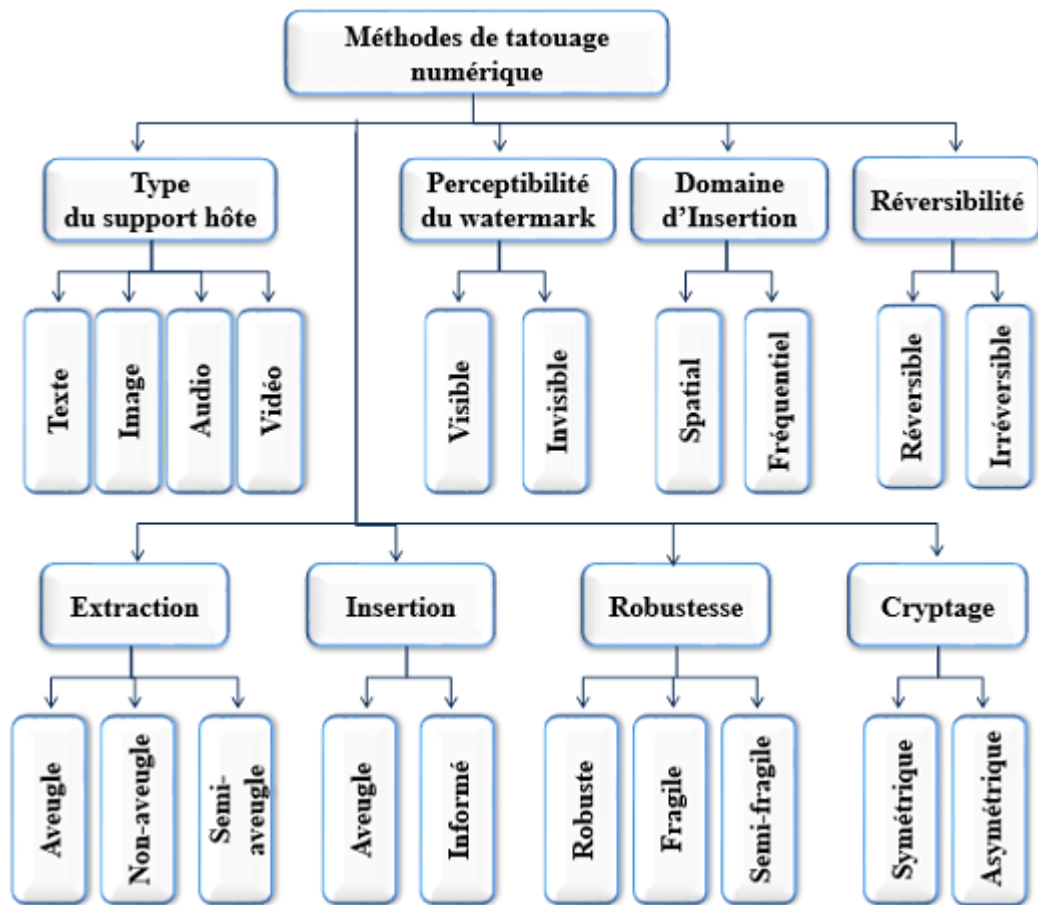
Méthodes de tatouage numérique

Type du support hôte

Texte

Image

Audio

Vidéo

Perceptibilité du watermark

Visible

Invisible

Domaine d'Insertion

Spatial

Fréquentiel

Réversibilité

Réversible

Irréversible

Extraction

Aveugle

Non-aveugle

Semi-aveugle

Insertion

Aveugle

Informé

Robustesse

Robuste

Fragile

Semi-fragile

Cryptage

Symétrique

Asymétrique